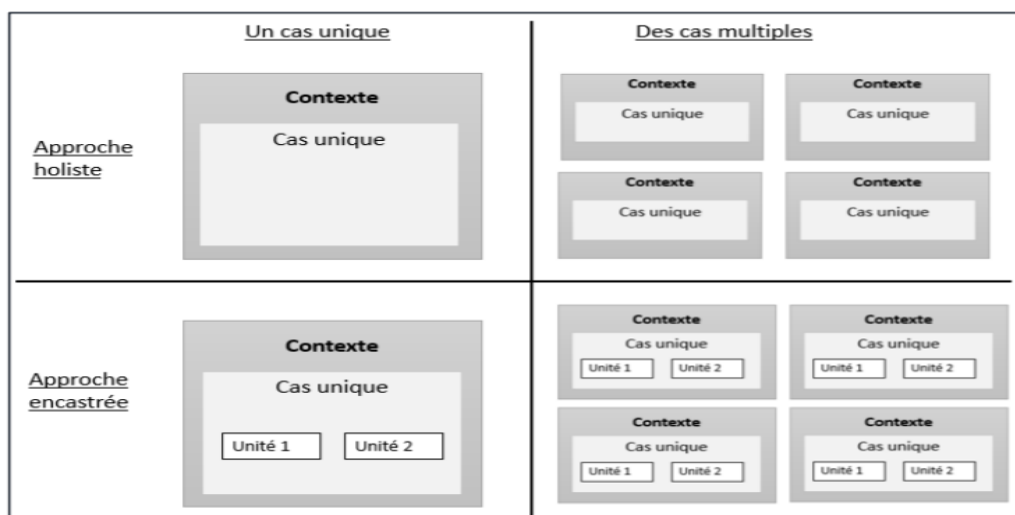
| | Un cas unique | Des cas multiples |
|---|---|---|
| Approche holiste | Contexte<br>Cas unique | Contexte<br>Cas unique<br>Contexte<br>Cas unique<br>Contexte<br>Cas unique<br>Contexte<br>Cas unique |
| Approche encastrée | Contexte<br>Cas unique<br>Unité 1 Unité 2 | Contexte<br>Cas unique<br>Unité 1 Unité 2<br>Contexte<br>Cas unique<br>Unité 1 Unité 2<br>Contexte<br>Cas unique<br>Unité 1 Unité 2<br>Contexte<br>Cas unique<br>Unité 1 Unité 2 |